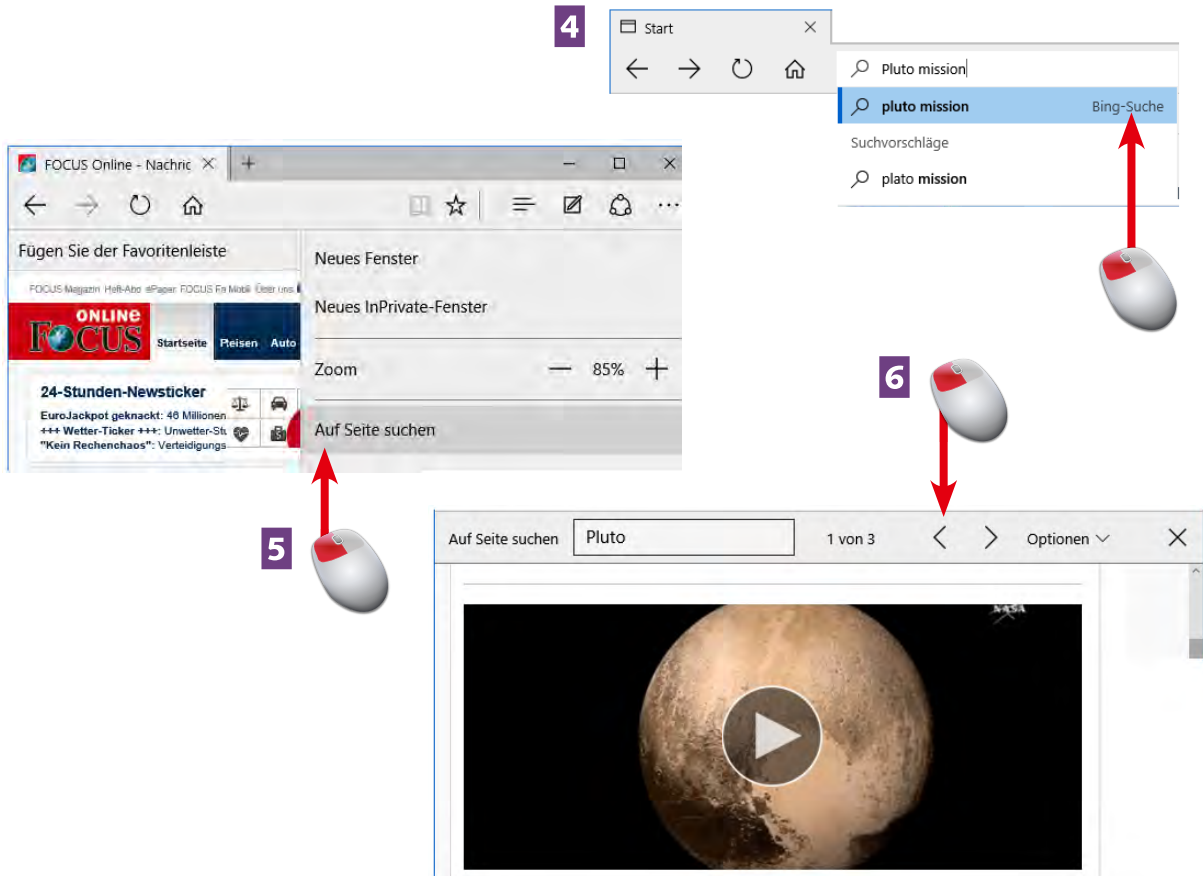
4

Start

Pluto mission

pluto mission Bing-Suche

Suchvorschläge

plato mission

FOCUS Online - Nachric

Fügen Sie der Favoritenleiste

FOCUS Magazin Heft-Abo ePaper FOCUS Fit Mobil Über uns

ONLINE FOCUS

Startseite Reisen Auto

24-Stunden-Newsticker

EuroJackpot geknackt: 46 Millionen

+++ Wetter-Ticker +++: Unwetter-Stu

"Kein Rechenchaos": Verteidigungs

Neues Fenster

Neues InPrivate-Fenster

Zoom — 85% +

Auf Seite suchen

5

6

Auf Seite suchen Pluto 1 von 3 Optionen

NASA